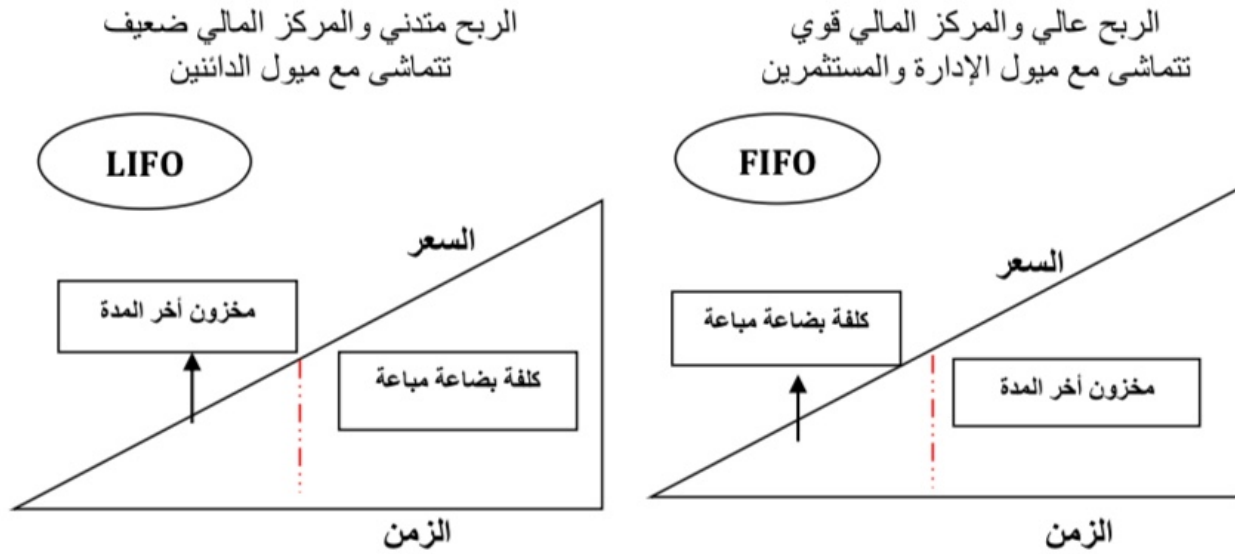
الربح عالي والمركز المالي قوي
تتماشى مع ميول الإدارة والمستثمرين

FIFO

السعر

كلفة بضاعة مباعة

مخزون أخر المدة

الزمن

الربح متدني والمركز المالي ضعيف
تتماشى مع ميول الدائنين

LIFO

السعر

مخزون أخر المدة

كلفة بضاعة مباعة

الزمن